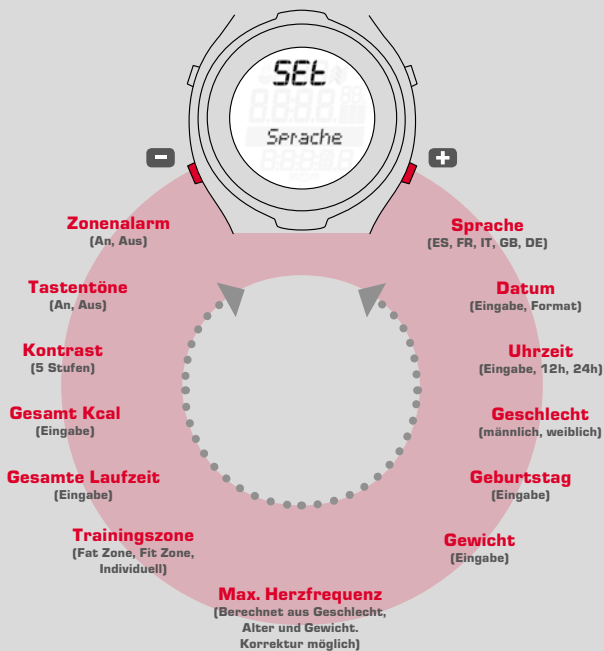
SEt
Sprache

Zonenalarm
(An, Aus)

Tastentöne
(An, Aus)

Kontrast
(5 Stufen)

Gesamt Kcal
(Eingabe)

Gesamte Laufzeit
(Eingabe)

Trainingszone
(Fat Zone, Fit Zone, Individuell)

Max. Herzfrequenz
(Berechnet aus Geschlecht, Alter und Gewicht. Korrektur möglich)

Sprache
(ES, FR, IT, GB, DE)

Datum
(Eingabe, Format)

Uhrzeit
(Eingabe, 12h, 24h)

Geschlecht
(männlich, weiblich)

Geburtstag
(Eingabe)

Gewicht
(Eingabe)